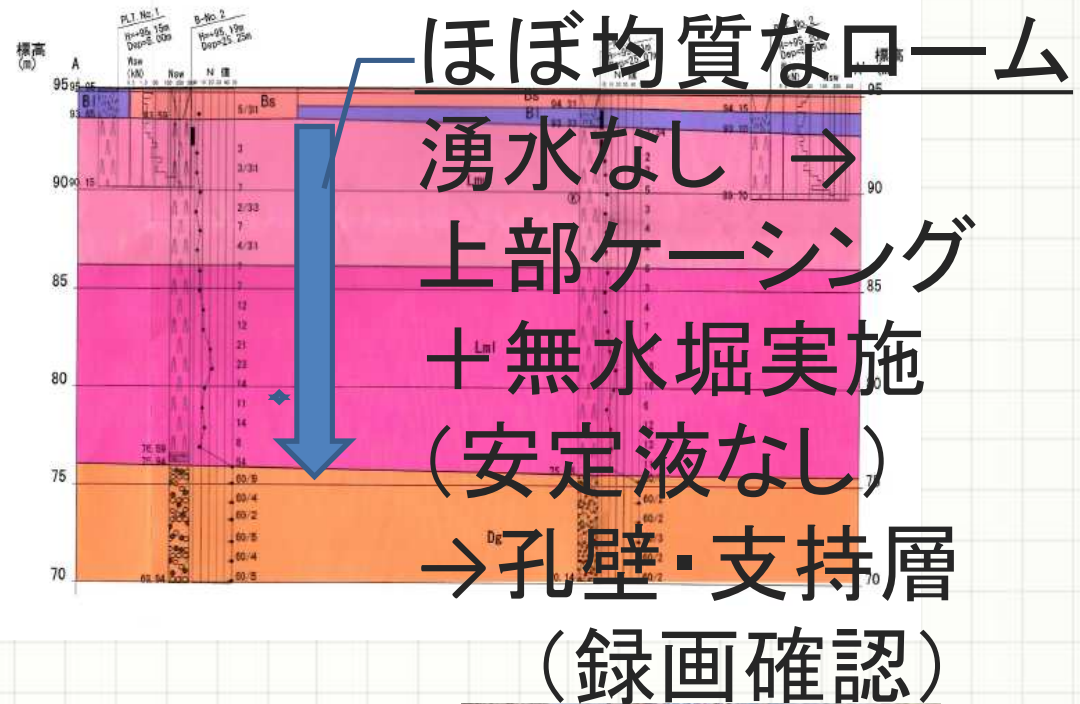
標高
(m)
A
PLT No.1
H=95.15m
Dep=8.00m
B-No.2
H=95.19m
Dep=25.25m
Rsw
(kN)
Nsw
N 値
95
90
85
80
75
70
Bl
Bs
Lml
Dg
5/31
3
3/31
7
2/33
7
4/31
7
7
12
12
21
22
14
11
14
8
54
60/9
60/4
60/2
60/5
60/4
60/5

ほぼ均質なローム
湧水なし →
上部ケーシング
＋無水堀実施
（安定液なし）
→孔壁・支持層
（録画確認）